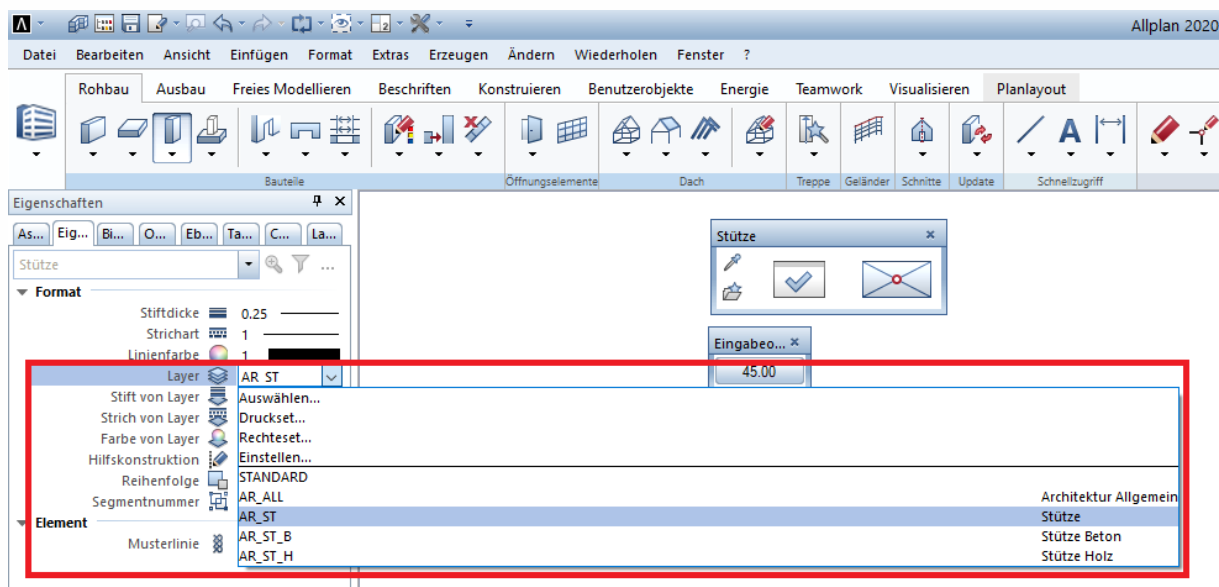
Allplan 2020

Datei Bearbeiten Ansicht Einfügen Format Extras Erzeugen Ändern Wiederholen Fenster ?

Rohbau Ausbau Freies Modellieren Beschriften Konstruieren Benutzerobjekte Energie Teamwork Visualisieren Planlayout

Bauteile Öffnungselemente Dach Treppe Geländer Schnitte Update Schnellzugriff

Eigenschaften

As... Eig... Bi... O... Eb... Ta... C... La...

Stütze

Format

Stiftdicke 0.25

Strichart 1

Linienfarbe 1

Layer AR_ST

Stift von Layer

Strich von Layer

Farbe von Layer

Hilfskonstruktion

Reihenfolge

Segmentnummer

Element

Musterlinie

Auswählen...
Druckset...
Rechteset...
Einstellen...

| | |
|---|---|
| STANDARD | |
| AR_ALL | Architektur Allgemein |
| AR_ST | Stütze |
| AR_ST_B | Stütze Beton |
| AR_ST_H | Stütze Holz |

Stütze

Eingabeo...

45.00